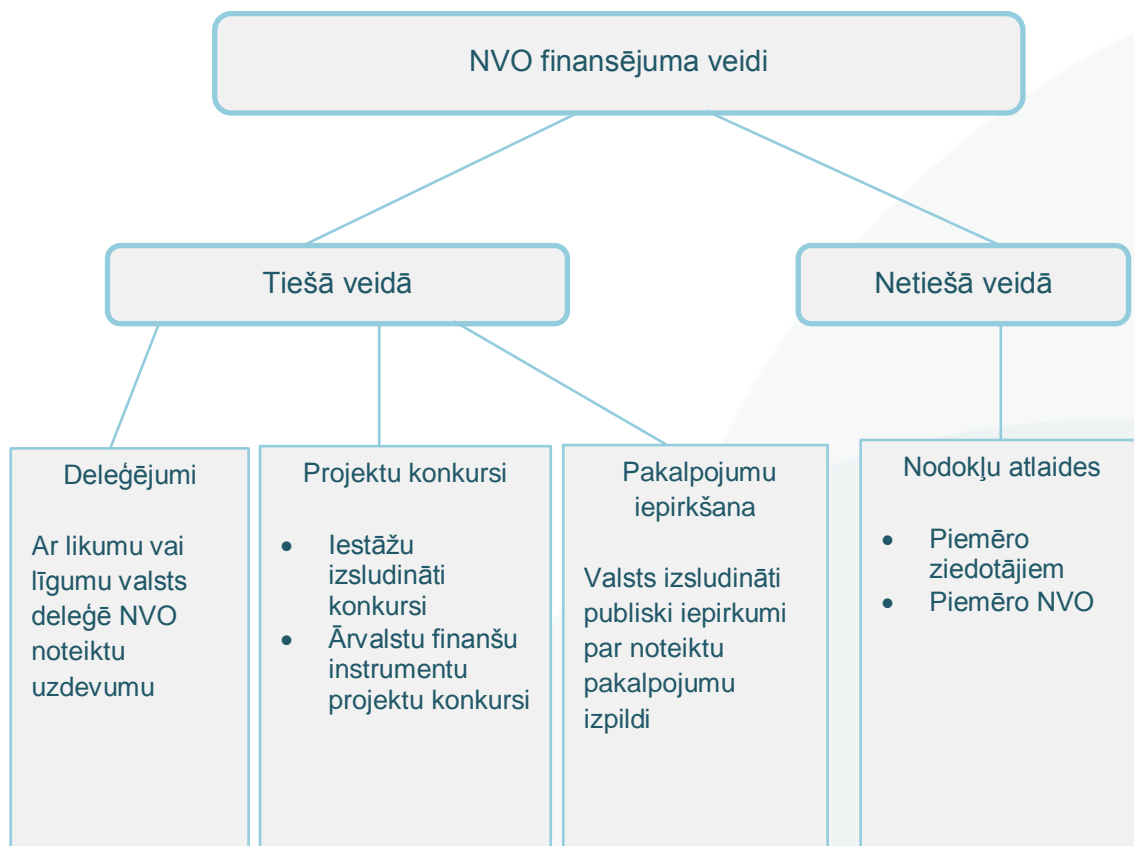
NVO finansējuma veidi

Tiešā veidā

Netiešā veidā

Deleģējumi

Ar likumu vai līgumu valsts deleģē NVO noteiktu uzdevumu

Projektu konkursi

- Iestāžu izsludināti konkursi
- Ārvalstu finanšu instrumentu projektu konkursi

Pakalpojumu iepirkšana

Valsts izsludināti publiski iepirkumi par noteiktu pakalpojumu izpildi

Nodokļu atlaides

- Piemēro ziedotājiem
- Piemēro NVO